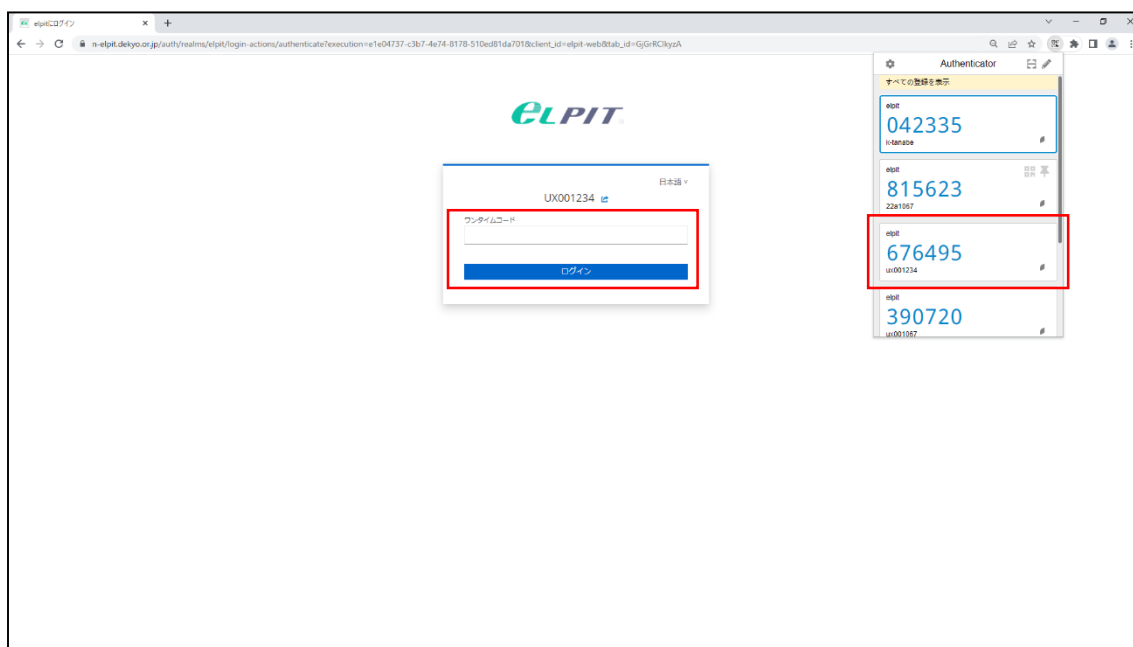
elpitにログイン
n-elpit.dekyo.or.jp/auth/realms/elpit/login-actions/authenticate?execution=e1e04737-c3b7-4e74-8178-510ed81da701&client_id=elpit-web&tab_id=GjGrRClkyzA

ELPIT

日本語
UX001234
ワンタイムコード
ログイン

Authenticator
すべての登録を表示

elpit
042335
k-tanabe

elpit
815623
22a1067

elpit
676495
ux001234

elpit
390720
ux001067